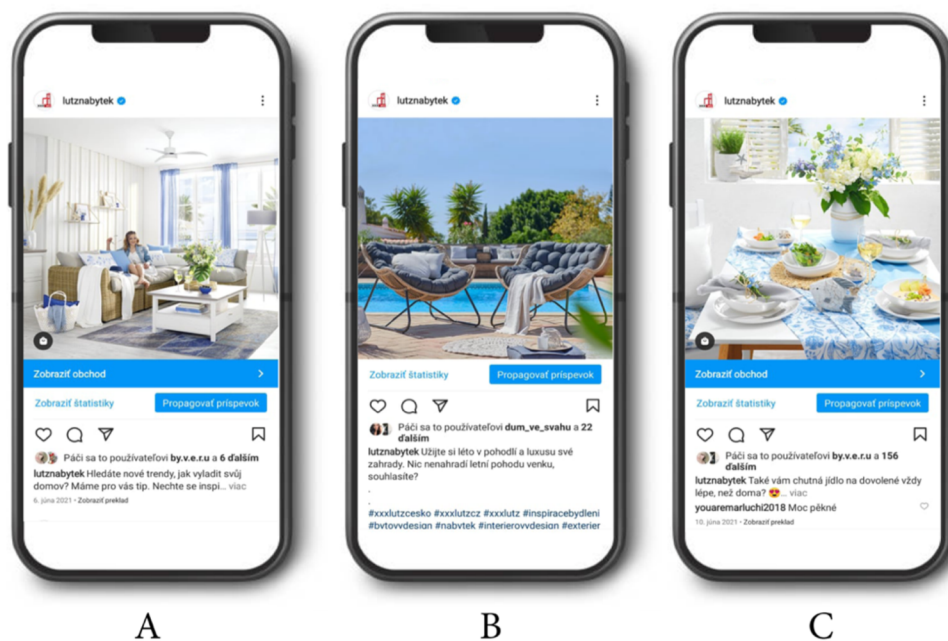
lutznabytek

Zobraziť obchod

Zobraziť štatistiky Propagovať príspevok

Páči sa to používateľovi by.v.e.r.u a 6 ďalším

lutznabytek Hledáte nové trendy, jak vyladit svůj domov? Máme pro vás tip. Nechte se inspi... viac

6. júna 2021 • Zobraziť preklad

A

lutznabytek

Zobraziť štatistiky Propagovať príspevok

Páči sa to používateľovi dum_ve_svahu a 22 ďalším

lutznabytek Užijte si léto v pohodlí a luxusu své zahrady. Nic nenahradí letní pohodu venku, souhlasíte?

.

.

#xxxlutzcesko #xxxlutzcz #xxxlutz #inspiracebydleni #bytovydesign #nabytek #interierovydesign #exterier

B

lutznabytek

Zobraziť obchod

Zobraziť štatistiky Propagovať príspevok

Páči sa to používateľovi by.v.e.r.u a 156 ďalším

lutznabytek Také vám chutná jídlo na dovolené vždy lépe, než doma? 😍... viac

youaremarluchi2018 Moc pěkné

10. júna 2021 • Zobraziť preklad

C